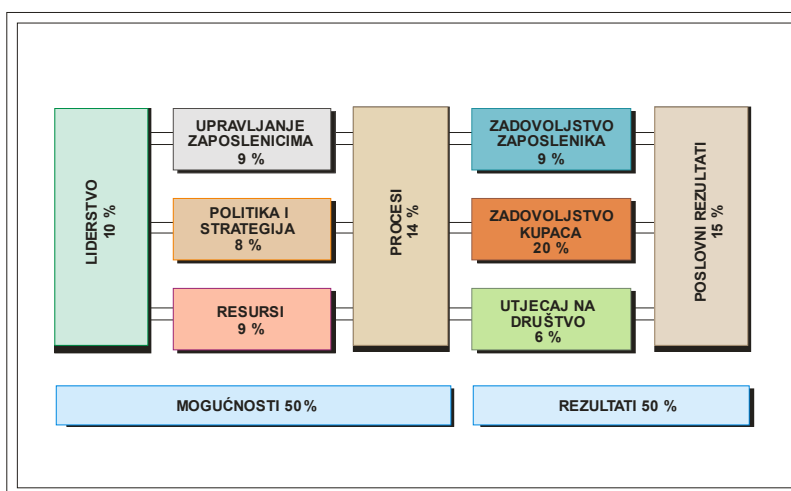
LIDERSTVO
10 %

UPRAVLJANJE ZAPOSLENICIMA
9 %

POLITIKA I STRATEGIJA
8 %

RESURSI
9 %

PROCESI
14 %

ZADOVOLJSTVO ZAPOSLENIKA
9 %

ZADOVOLJSTVO KUPACA
20 %

UTJECAJ NA DRUŠTVO
6 %

POSLOVNI REZULTATI
15 %

MOGUĆNOSTI 50 %

REZULTATI 50 %